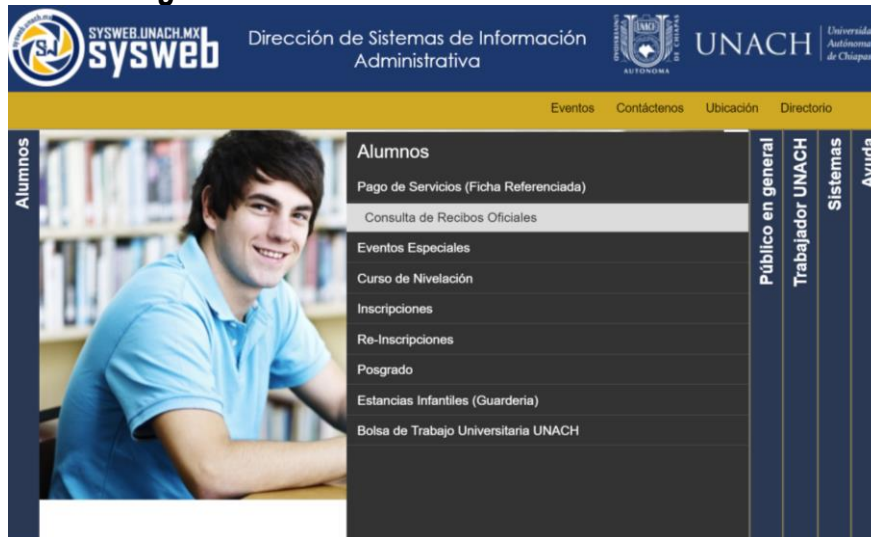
sysweb.unach.mx
SJ
SYSWEB.UNACH.MX
sysweb

Dirección de Sistemas de Información Administrativa

UNACH
AUTÓNOMA
Universidad Autónoma de Chiapas

Eventos Contáctenos Ubicación Directorio

Alumnos

Alumnos
Pago de Servicios (Ficha Referenciada)
Consulta de Recibos Oficiales
Eventos Especiales
Curso de Nivelación
Inscripciones
Re-Inscripciones
Posgrado
Estancias Infantiles (Guarderia)
Bolsa de Trabajo Universitaria UNACH

Público en general
Trabajador UNACH
Sistemas
Ayuda